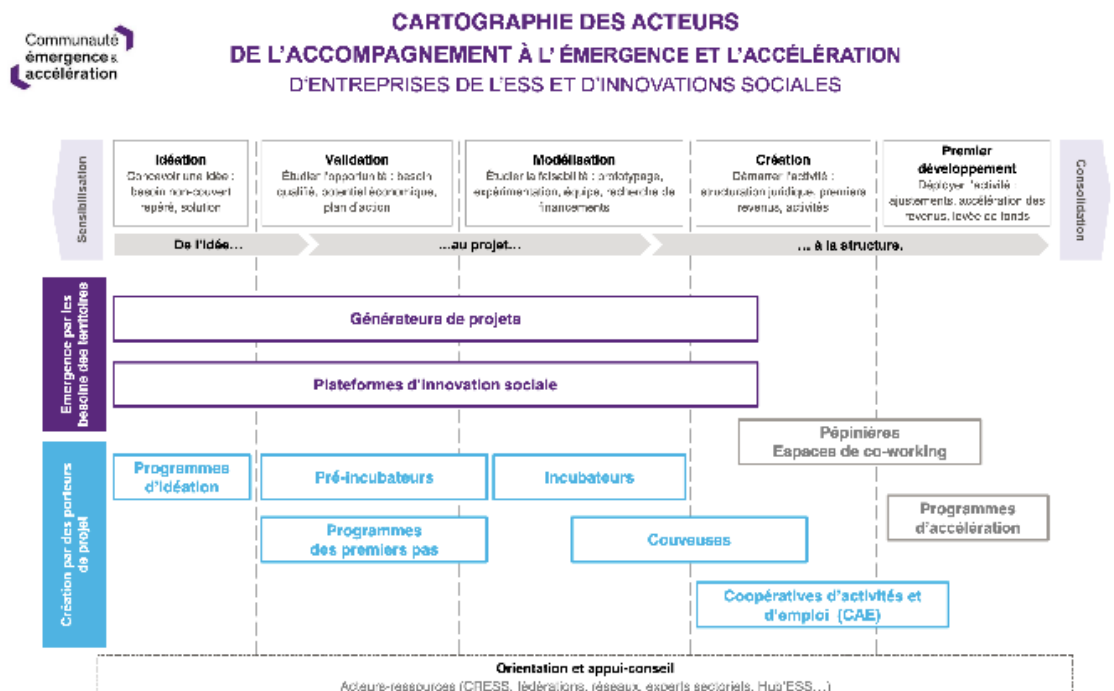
Communauté émergence & accélération

CARTOGRAPHIE DES ACTEURS
DE L'ACCOMPAGNEMENT À L' ÉMERGENCE ET L'ACCÉLÉRATION
D'ENTREPRISES DE L'ESS ET D'INNOVATIONS SOCIALES

Sensibilisation

Idéation
Concevoir une idée : besoin non-couvert repéré, solution

Validation
Étudier l'opportunité : besoin qualifié, potentiel économique, plan d'action

Modélisation
Étudier la faisabilité : prototypage, expérimentation, équipe, recherche de financements

Création
Démarrer l'activité : structuration juridique, premiers revenus, activités

Premier développement
Déployer l'activité : ajustements, accélération des revenus, levée de fonds

Consolidation

De l'idée... ...au projet... ... à la structure.

Emergence par les besoins des territoires

Générateurs de projets

Plateformes d'innovation sociale

Création par des porteurs de projet

Pépinières
Espaces de co-working

Programmes d'idéation

Pré-incubateurs

Incubateurs

Programmes d'accélération

Programmes des premiers pas

Couveuses

Coopératives d'activités et d'emploi (CAE)

Orientation et appui-conseil
Acteurs-ressources (CRESS, fédérations, réseaux, experts sectoriels, Hub'ESS...)